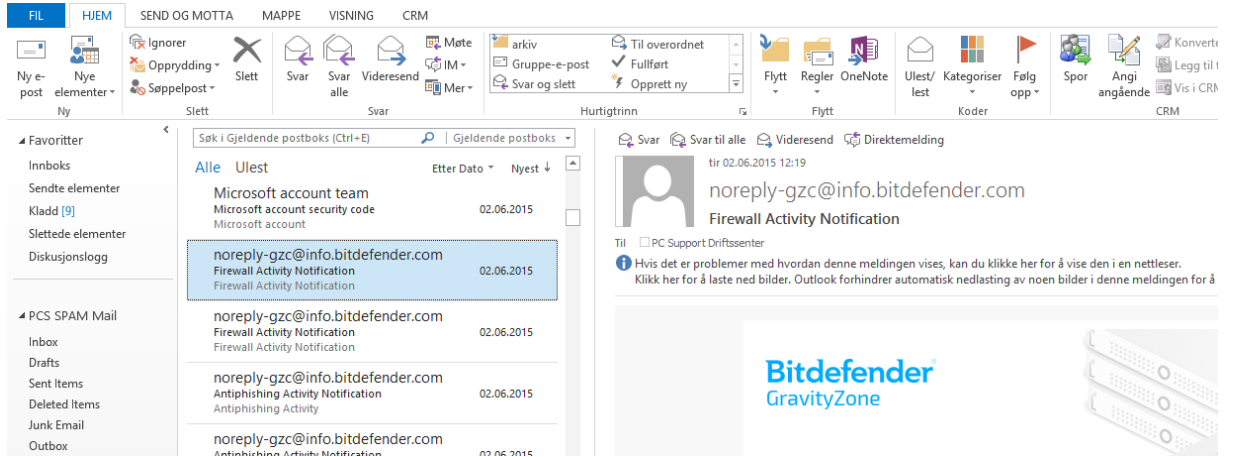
FIL HJEM SEND OG MOTTA MAPPE VISNING CRM

Ny e-post Nye elementer
Ny

Ignorer Oppryddning Søppelpost Slett
Slett

Svar Svar alle Videresend Møte IM Mer
Svar

arkiv Gruppe-e-post Svar og slett Til overordnet Fullført Opprett ny
Hurtigtrinn

Flytt Regler OneNote
Flytt

Ulest/lest Kategoriser Følg opp
Koder

Spor Angi angående Konvert Legg til Vis i CRM
CRM

Favoritter
Innboks
Sendte elementer
Kladd [9]
Slettede elementer
Diskusjonslogg

PCS SPAM Mail
Inbox
Drafts
Sent Items
Deleted Items
Junk Email
Outbox

Søk i Gjeldende postboks (Ctrl+E) | Gjeldende postboks

Alle Ulest Etter Dato Nyest

Microsoft account team
Microsoft account security code 02.06.2015
Microsoft account

noreply-gzc@info.bitdefender.com
Firewall Activity Notification 02.06.2015
Firewall Activity Notification

noreply-gzc@info.bitdefender.com
Firewall Activity Notification 02.06.2015
Firewall Activity Notification

noreply-gzc@info.bitdefender.com
Antiphishing Activity Notification 02.06.2015
Antiphishing Activity

noreply-gzc@info.bitdefender.com
Antiphishing Activity Notification 02.06.2015

Svar Svar til alle Videresend Direktemelding

tir 02.06.2015 12:19
noreply-gzc@info.bitdefender.com
Firewall Activity Notification
Til PC Support Driftssenter

Hvis det er problemer med hvordan denne meldingen vises, kan du klikke her for å vise den i en nettleser.
Klikk her for å laste ned bilder. Outlook forhindrer automatisk nedlasting av noen bilder i denne meldingen for å

Bitdefender
GravityZone